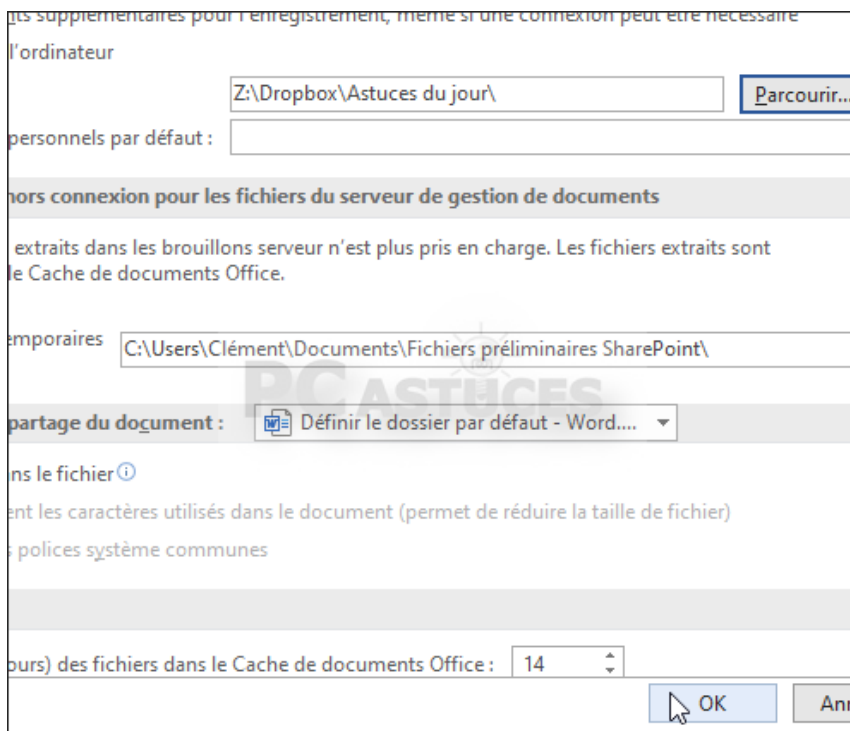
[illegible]ts supplémentaires pour l'enregistrement, même si une connexion peut être nécessaire

l'ordinateur

Z:\Dropbox\Astuces du jour\

Parcourir...

personnels par défaut :

hors connexion pour les fichiers du serveur de gestion de documents

extraits dans les brouillons serveur n'est plus pris en charge. Les fichiers extraits sont le Cache de documents Office.

emporaires

C:\Users\Clément\Documents\Fichiers préliminaires SharePoint\

PC ASTUCES

partage du document :

Définir le dossier par défaut - Word....

ns le fichier

ent les caractères utilisés dans le document (permet de réduire la taille de fichier)

s polices système communes

ours) des fichiers dans le Cache de documents Office :

14

OK

Anr